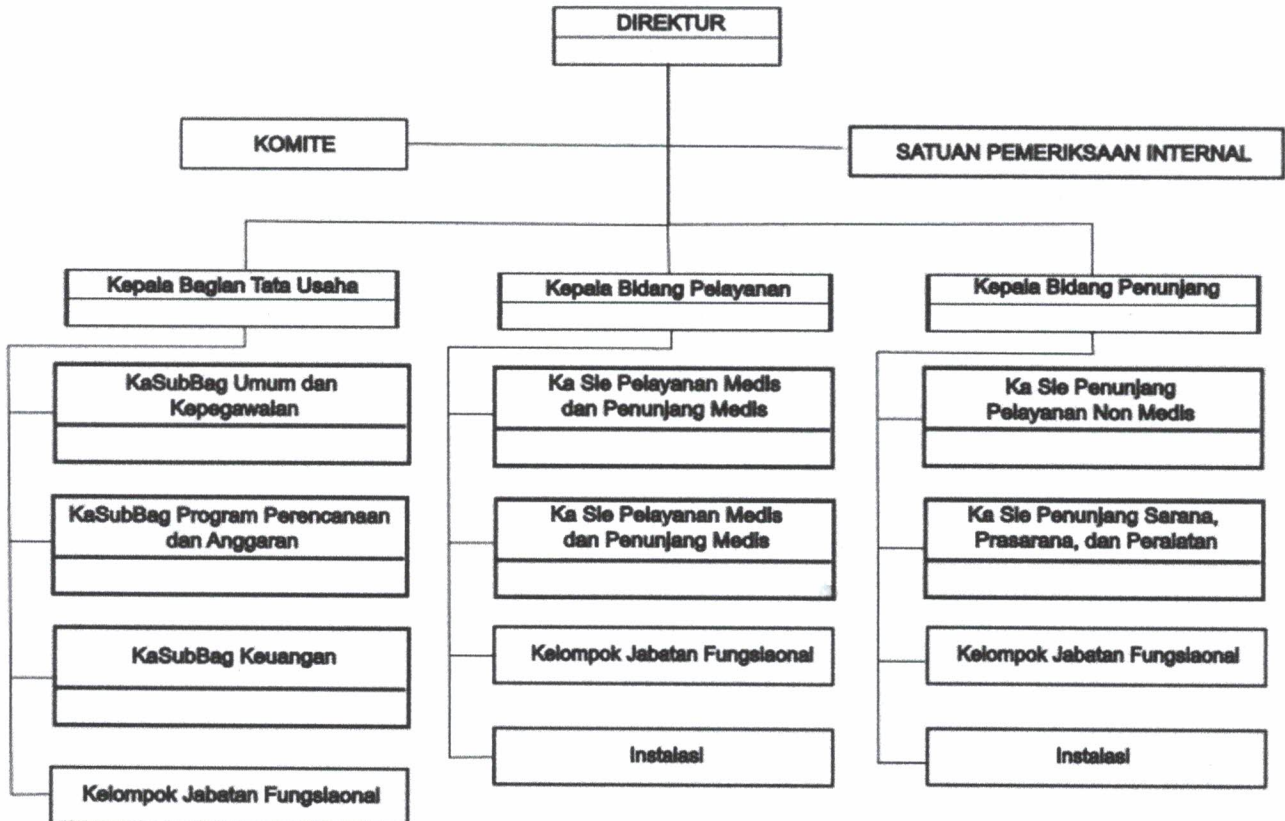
DIREKTUR

KOMITE

SATUAN PEMERIKSAAN INTERNAL

Kepala Bagian Tata Usaha

Kepala Bidang Pelayanan

Kepala Bidang Penunjang

KaSubBag Umum dan Kepegawaian

KaSubBag Program Perencanaan dan Anggaran

KaSubBag Keuangan

Kelompok Jabatan Fungsiaonal

Ka Sie Pelayanan Medis dan Penunjang Medis

Ka Sie Pelayanan Medis dan Penunjang Medis

Kelompok Jabatan Fungsiaonal

Instalasi

Ka Sie Penunjang Pelayanan Non Medis

Ka Sie Penunjang Sarana, Prasarana, dan Peralatan

Kelompok Jabatan Fungsiaonal

Instalasi